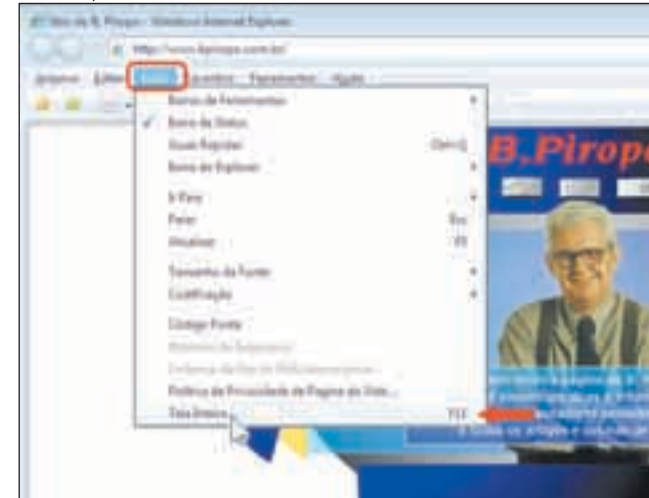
Site de B. Piropo - Windows Internet Explorer

http://www.bpiropo.com.br/

Arquivo Editar Exibir Favoritos Ferramentas Ajuda

Barras de Ferramentas
Barra de Status
Guias Rápidas Ctrl+Q
Barra do Explorer
Ir Para
Parar Esc
Atualizar F5
Tamanho da Fonte
Codificação
Código Fonte
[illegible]
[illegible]
Política de Privacidade da Página da Web...
Tela Inteira F11

B.Piropo